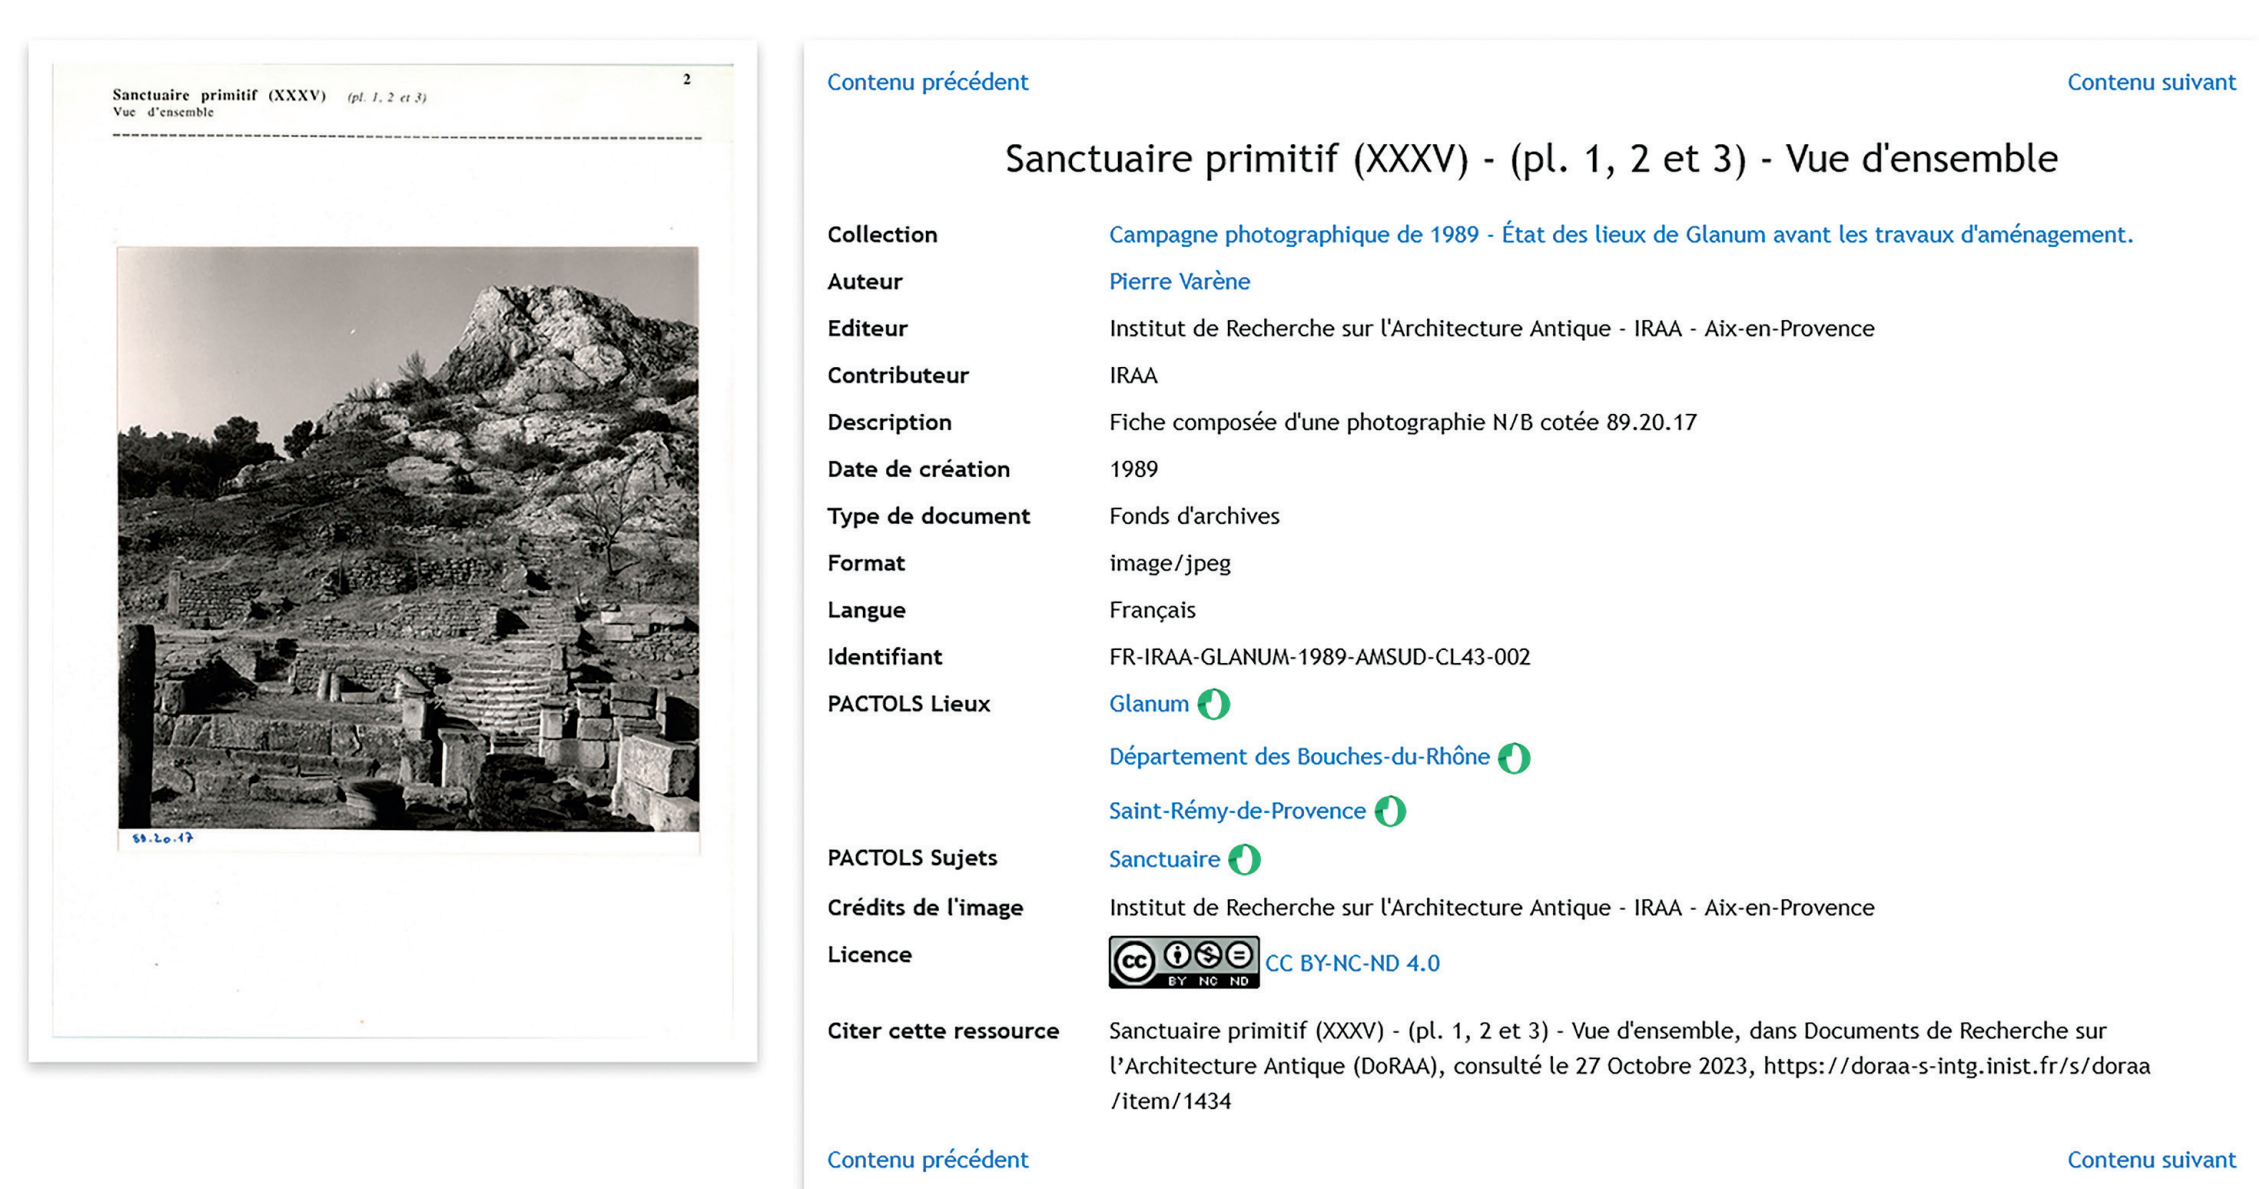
Sanctuaire primitif (XXXV) (pl. 1, 2 et 3)
Vue d'ensemble

2

89.20.17

Contenu précédent

Contenu suivant

Sanctuaire primitif (XXXV) - (pl. 1, 2 et 3) - Vue d'ensemble

| | |
|---|---|
| Collection | Campagne photographique de 1989 - État des lieux de Glanum avant les travaux d'aménagement. |
| Auteur | Pierre Varène |
| Editeur | Institut de Recherche sur l'Architecture Antique - IRAA - Aix-en-Provence |
| Contributeur | IRAA |
| Description | Fiche composée d'une photographie N/B cotée 89.20.17 |
| Date de création | 1989 |
| Type de document | Fonds d'archives |
| Format | image/jpeg |
| Langue | Français |
| Identifiant | FR-IRAA-GLANUM-1989-AMSUD-CL43-002 |
| PACTOLS Lieux | Glanum |
| | Département des Bouches-du-Rhône |
| | Saint-Rémy-de-Provence |
| PACTOLS Sujets | Sanctuaire |
| Crédits de l'image | Institut de Recherche sur l'Architecture Antique - IRAA - Aix-en-Provence |
| Licence | cc BY NC ND CC BY-NC-ND 4.0 |
| Citer cette ressource | Sanctuaire primitif (XXXV) - (pl. 1, 2 et 3) - Vue d'ensemble, dans Documents de Recherche sur l'Architecture Antique (DoRAA), consulté le 27 Octobre 2023, https://doraa-s-intg.inist.fr/s/doraa/item/1434 |

Contenu précédent

Contenu suivant